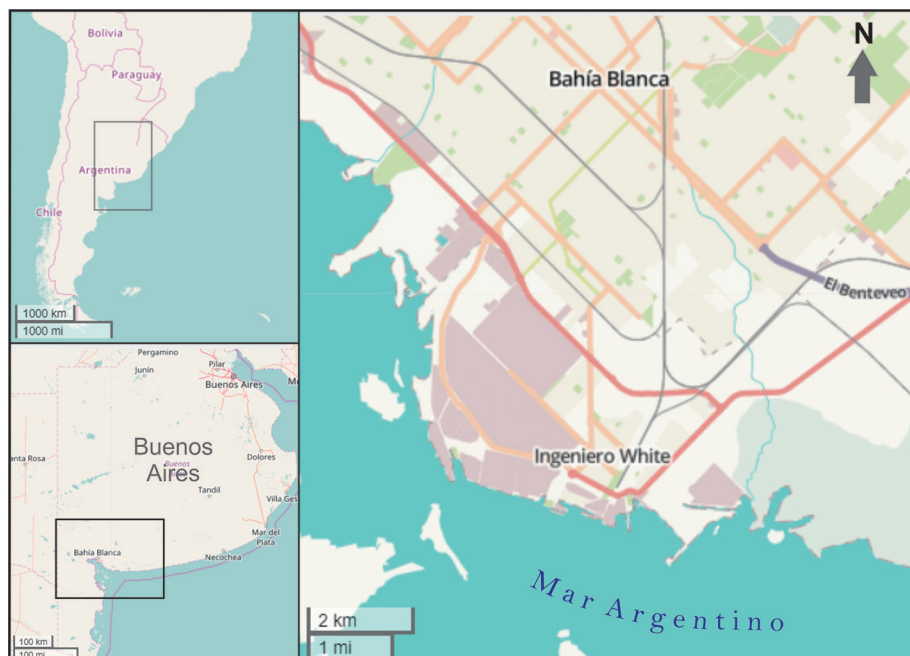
Bolivia
Paraguay
Argentina
Chile
1000 km
1000 mi

Pergamino
Junín
Pilar
Buenos Aires
M
Buenos Aires
Buenos
anta Rosa
Dolores
Tandil
Villa Ges
Mar del Plata
Bahía Blanca
Necochea
100 km
100 mi

N
Bahía Blanca
El Benteveo
Ingeniero White
Mar Argentino
2 km
1 mi